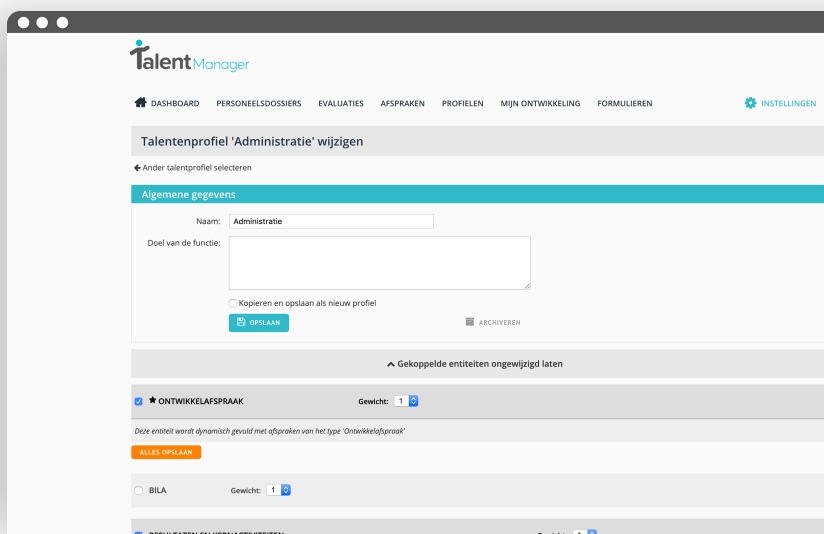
Talent Manager

DASHBOARD PERSONEELSDOSSIERS EVALUATIES AFSPRAKEN PROFIELEN MIJN ONTWIKKELING FORMULIEREN INSTELLINGEN

Talentenprofiel 'Administratie' wijzigen

Ander talentprofiel selecteren

Algemene gegevens

Naam: Administratie

Doel van de functie:

Kopieren en opslaan als nieuw profiel

OPSLAAN

ARCHIVEREN

Gekoppelde entiteiten ongewijzigd laten

ONTWIKKELAFSPRAAK Gewicht: 1

Deze entiteit wordt dynamisch gevuld met afspraken van het type 'Ontwikkelafspraak'

ALLES OPSLAAN

BILA Gewicht: 1

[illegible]